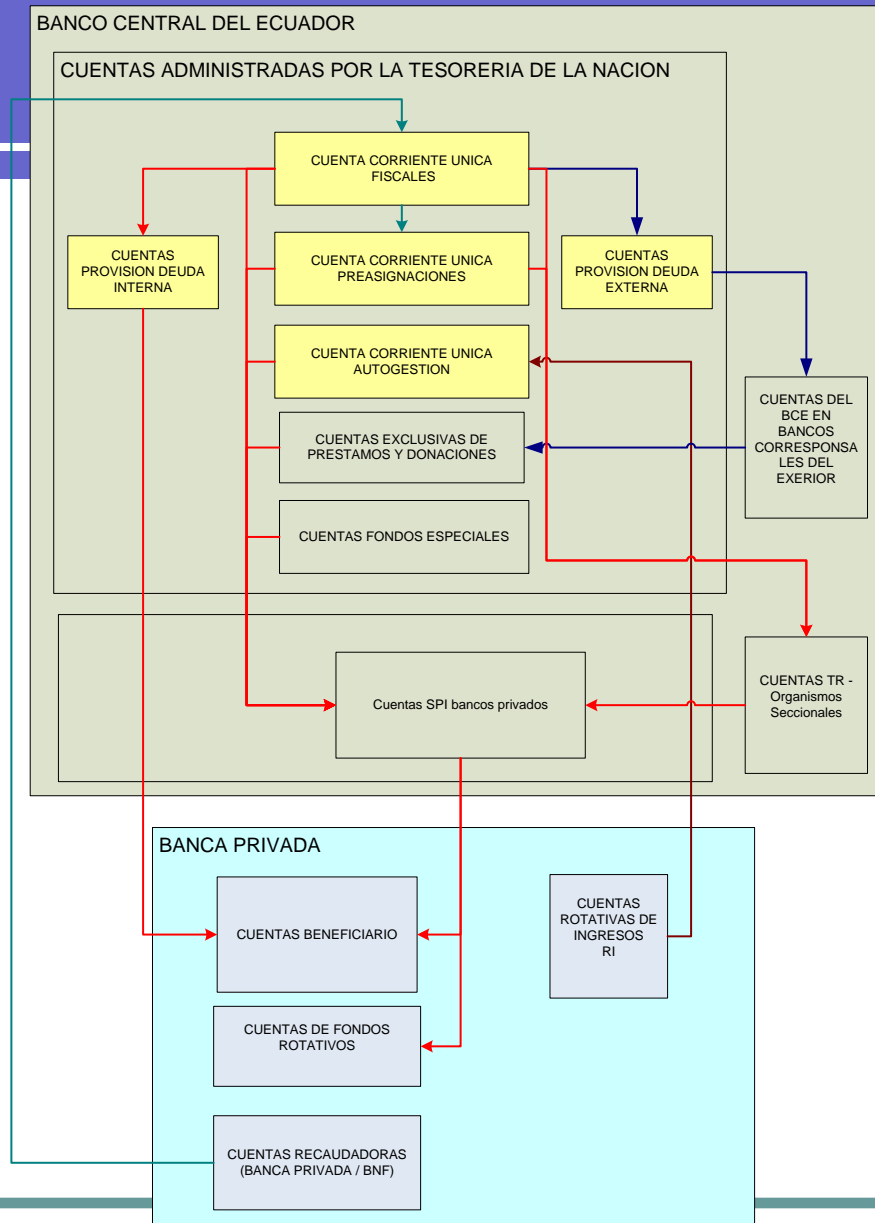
BANCO CENTRAL DEL ECUADOR

CUENTAS ADMINISTRADAS POR LA TESORERIA DE LA NACION

CUENTA CORRIENTE UNICA FISCALES

CUENTAS PROVISION DEUDA INTERNA

CUENTA CORRIENTE UNICA PREASIGNACIONES

CUENTAS PROVISION DEUDA EXTERNA

CUENTA CORRIENTE UNICA AUTOGESTION

CUENTAS DEL BCE EN BANCOS CORRESPONSALES DEL EXERIOR

CUENTAS EXCLUSIVAS DE PRESTAMOS Y DONACIONES

CUENTAS FONDOS ESPECIALES

CUENTAS TR - Organismos Seccionales

Cuentas SPI bancos privados

BANCA PRIVADA

CUENTAS BENEFICIARIO

CUENTAS ROTATIVAS DE INGRESOS RI

CUENTAS DE FONDOS ROTATIVOS

CUENTAS RECAUDADORAS (BANCA PRIVADA / BNF)